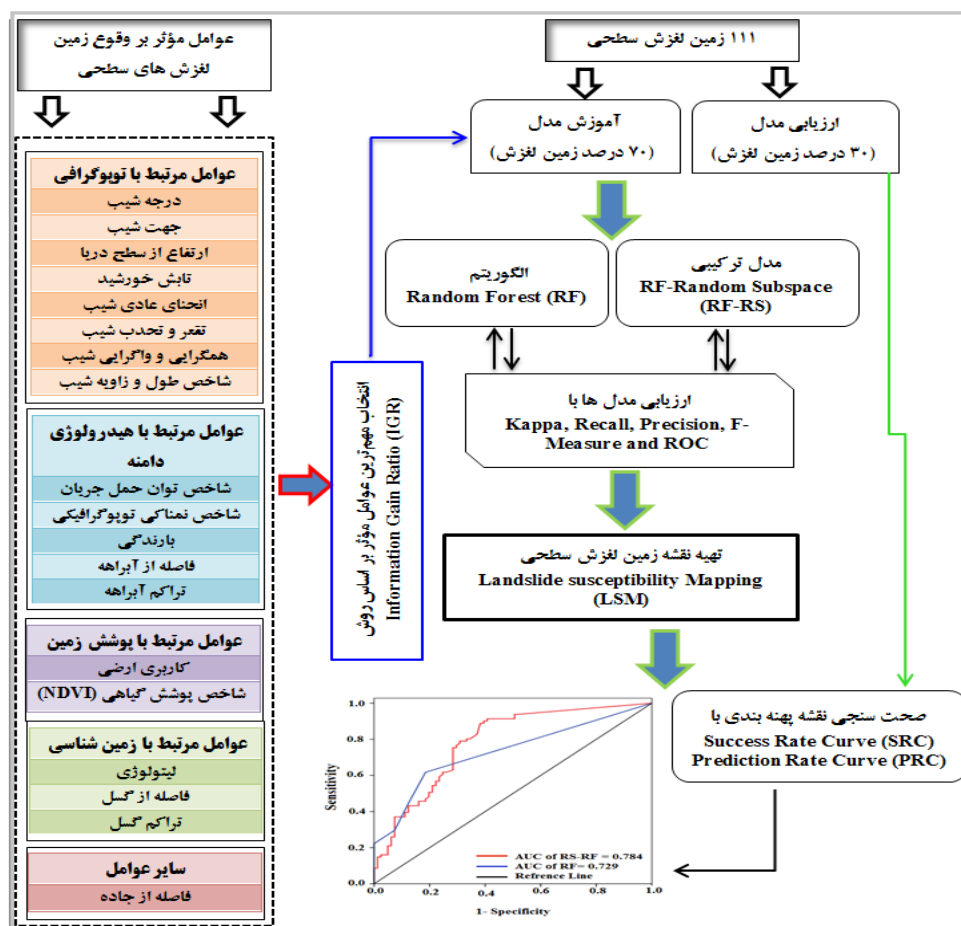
عوامل مؤثر بر وقوع زمین لغزش های سطحی

عوامل مرتبط با توپوگرافی
درجه شیب
جهت شیب
ارتفاع از سطح دریا
تابش خورشید
انحنای عادی شیب
تقعر و تحدب شیب
همگرایی و واگرایی شیب
شاخص طول و زاویه شیب

عوامل مرتبط با هیدرولوژی دامنه
شاخص توان حمل جریان
شاخص نمناکی توپوگرافیکی
بارندگی
فاصله از آبراهه
تراکم آبراهه

عوامل مرتبط با پوشش زمین
کاربری ارضی
شاخص پوشش گیاهی (NDVI)

عوامل مرتبط با زمین شناسی
لیتولوژی
فاصله از گسل
تراکم گسل

سایر عوامل
فاصله از جاده

انتخاب مهم‌ترین عوامل مؤثر بر اساس روش Information Gain Ratio (IGR)

۱۱۱ زمین لغزش سطحی

آموزش مدل
(۷۰ درصد زمین لغزش)

ارزیابی مدل
(۳۰ درصد زمین لغزش)

الگوریتم
Random Forest (RF)

مدل ترکیبی
RF-Random Subspace
(RF-RS)

ارزیابی مدل ها با
Kappa, Recall, Precision, F-Measure and ROC

تهیه نقشه زمین لغزش سطحی
Landslide susceptibility Mapping
(LSM)

صحت سنجی نقشه پهنه بندی با
Success Rate Curve (SRC)
Prediction Rate Curve (PRC)

1.0
0.8
0.6
0.4
0.2
0.0
Sensitivity
0.0 0.2 0.4 0.6 0.8 1.0
1- Specificity
AUC of RS-RF = 0.784
AUC of RF= 0.729
Refrence Line